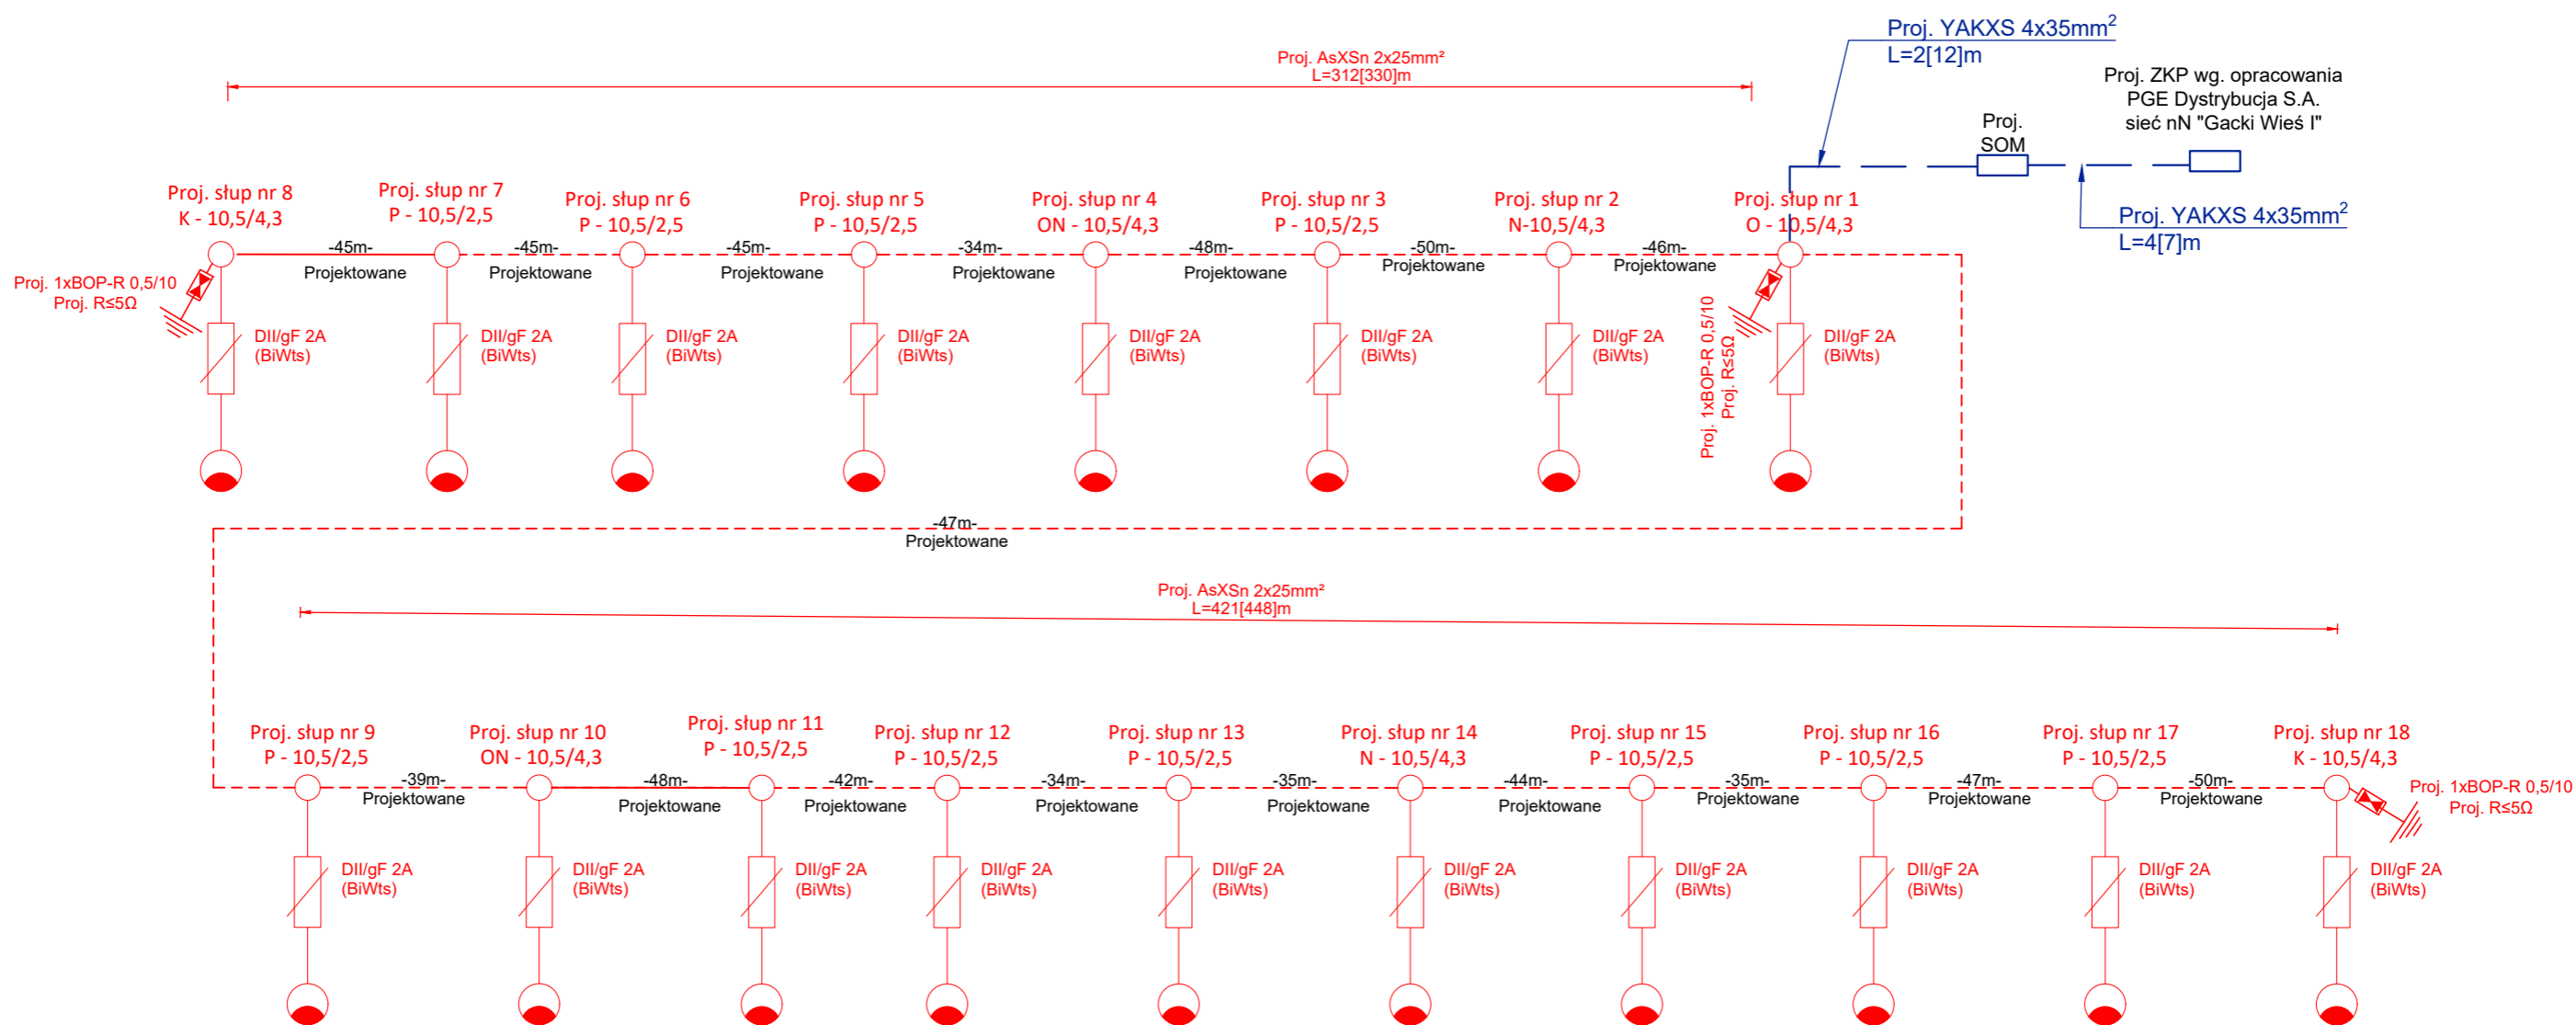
Proj. YAKXS 4x35mm$^2$
L=2[12]m

Proj. ZKP wg. opracowania
PGE Dystrybucja S.A.
sieć nN "Gacki Wieś I"

Proj. AsXSn 2x25mm²
L=312[330]m

Proj.
SOM

Proj. YAKXS 4x35mm$^2$
L=4[7]m

Proj. słup nr 8
K - 10,5/4,3

Proj. słup nr 7
P - 10,5/2,5

Proj. słup nr 6
P - 10,5/2,5

Proj. słup nr 5
P - 10,5/2,5

Proj. słup nr 4
ON - 10,5/4,3

Proj. słup nr 3
P - 10,5/2,5

Proj. słup nr 2
N-10,5/4,3

Proj. słup nr 1
O - 10,5/4,3

-45m-
Projektowane
-45m-
Projektowane
-45m-
Projektowane
-34m-
Projektowane
-48m-
Projektowane
-50m-
Projektowane
-46m-
Projektowane

Proj. 1xBOP-R 0,5/10
Proj. R≤5Ω

DII/gF 2A
(BiWts)
DII/gF 2A
(BiWts)
DII/gF 2A
(BiWts)
DII/gF 2A
(BiWts)
DII/gF 2A
(BiWts)
DII/gF 2A
(BiWts)
DII/gF 2A
(BiWts)

Proj. 1xBOP-R 0,5/10
Proj. R≤5Ω

DII/gF 2A
(BiWts)

-47m-
Projektowane

Proj. AsXSn 2x25mm²
L=421[448]m

Proj. słup nr 9
P - 10,5/2,5

Proj. słup nr 10
ON - 10,5/4,3

Proj. słup nr 11
P - 10,5/2,5

Proj. słup nr 12
P - 10,5/2,5

Proj. słup nr 13
P - 10,5/2,5

Proj. słup nr 14
N - 10,5/4,3

Proj. słup nr 15
P - 10,5/2,5

Proj. słup nr 16
P - 10,5/2,5

Proj. słup nr 17
P - 10,5/2,5

Proj. słup nr 18
K - 10,5/4,3

-39m-
Projektowane
-48m-
Projektowane
-42m-
Projektowane
-34m-
Projektowane
-35m-
Projektowane
-44m-
Projektowane
-35m-
Projektowane
-47m-
Projektowane
-50m-
Projektowane

Proj. 1xBOP-R 0,5/10
Proj. R≤5Ω

DII/gF 2A
(BiWts)
DII/gF 2A
(BiWts)
DII/gF 2A
(BiWts)
DII/gF 2A
(BiWts)
DII/gF 2A
(BiWts)
DII/gF 2A
(BiWts)
DII/gF 2A
(BiWts)
DII/gF 2A
(BiWts)
DII/gF 2A
(BiWts)
DII/gF 2A
(BiWts)